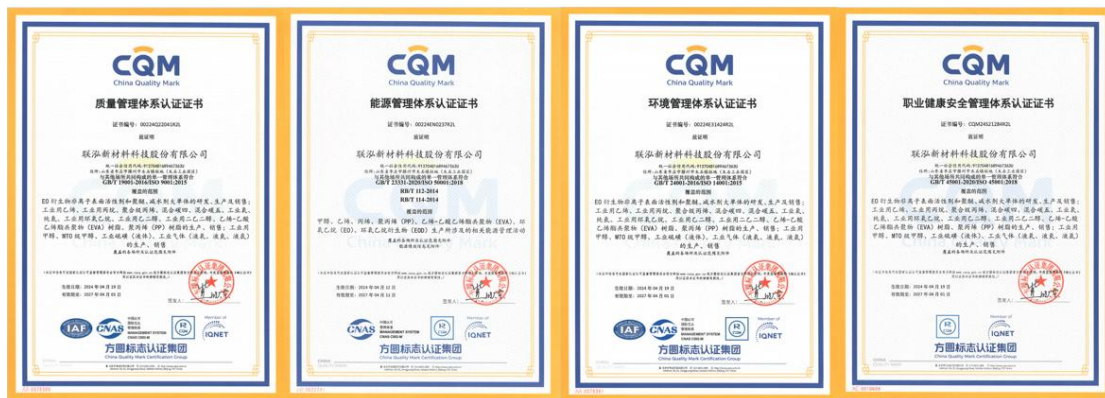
CQM
China Quality Mark

质量管理体系认证证书

证书编号：00224Q2204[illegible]

兹证明

联泓新材料科技股份有限公司

GB/T 19001-2016/ISO 9001:2015

EO衍生物、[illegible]

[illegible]

方圆标志认证集团
China Quality Mark Certification Group

CQM
China Quality Mark

能源管理体系认证证书

证书编号：00224En0237R2L

兹证明

联泓新材料科技股份有限公司

GB/T 23331-2020/ISO 50001:2018

RB/T 112-2014

RB/T 114-2014

甲醇、乙烯、丙烯、聚丙烯（PP）、乙烯-乙酸乙烯酯共聚物（EVA）、环氧乙烷（EO）、环氧乙烷衍生物（EOD）生产所涉及的相关能源管理活动

方圆标志认证集团
China Quality Mark Certification Group

CQM
China Quality Mark

环境管理体系认证证书

证书编号：00224E3142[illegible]

兹证明

联泓新材料科技股份有限公司

GB/T 24001-2016/ISO 14001:2015

EO衍生物、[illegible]

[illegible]

方圆标志认证集团
China Quality Mark Certification Group

CQM
China Quality Mark

职业健康安全管理体系认证证书

证书编号：CQM24S2128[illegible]

兹证明

联泓新材料科技股份有限公司

GB/T 45001-2020/ISO 45001:2018

EO衍生物、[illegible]

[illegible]

方圆标志认证集团
China Quality Mark Certification Group